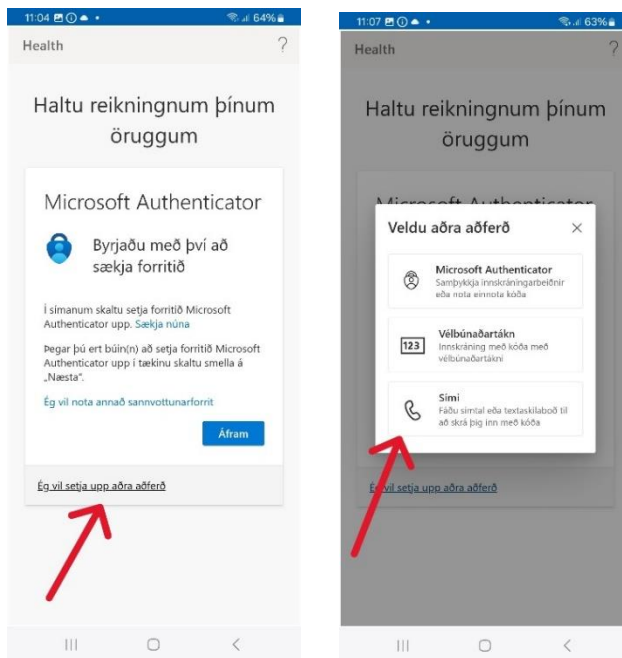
11:04 64%

Health ?

Haltu reikningnum þínum öruggum

Microsoft Authenticator

Byrjaðu með því að sækja forritið

Í símanum skaltu setja forritið Microsoft Authenticator upp. Sækja núna

Þegar þú ert búin(n) að setja forritið Microsoft Authenticator upp í tækinu skaltu smella á „Næsta".

Ég vil nota annað sannvottunarforrit

Áfram

Ég vil setja upp aðra aðferð

11:07 63%

Health ?

Haltu reikningnum þínum öruggum

Veldu aðra aðferð ×

Microsoft Authenticator
Samþykkja innskráningarbeiðnir eða nota einnota kóða

123 Vélbúnaðartákn
Innskráning með kóða með vélbúnaðartákni

Sími
Fáðu símtal eða textaskilaboð til að skrá þig inn með kóða

Ég vil setja upp aðra aðferð